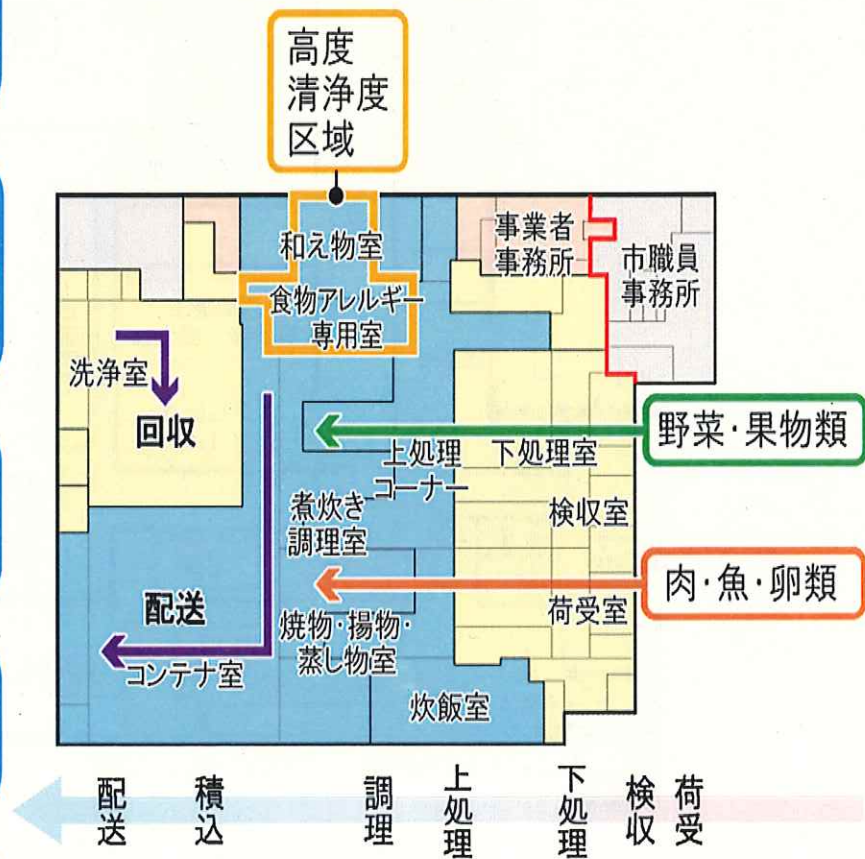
高度
清浄度
区域

和え物室
食物アレルギー
専用室

事業者
事務所

市職員
事務所

洗浄室
回収

野菜・果物類

上処理
コーナー

下処理室

煮炊き
調理室

検収室

肉・魚・卵類

配送

焼物・揚物・
蒸し物室

荷受室

コンテナ室

炊飯室

配送　積込　調理　上処理　下処理　検収　荷受